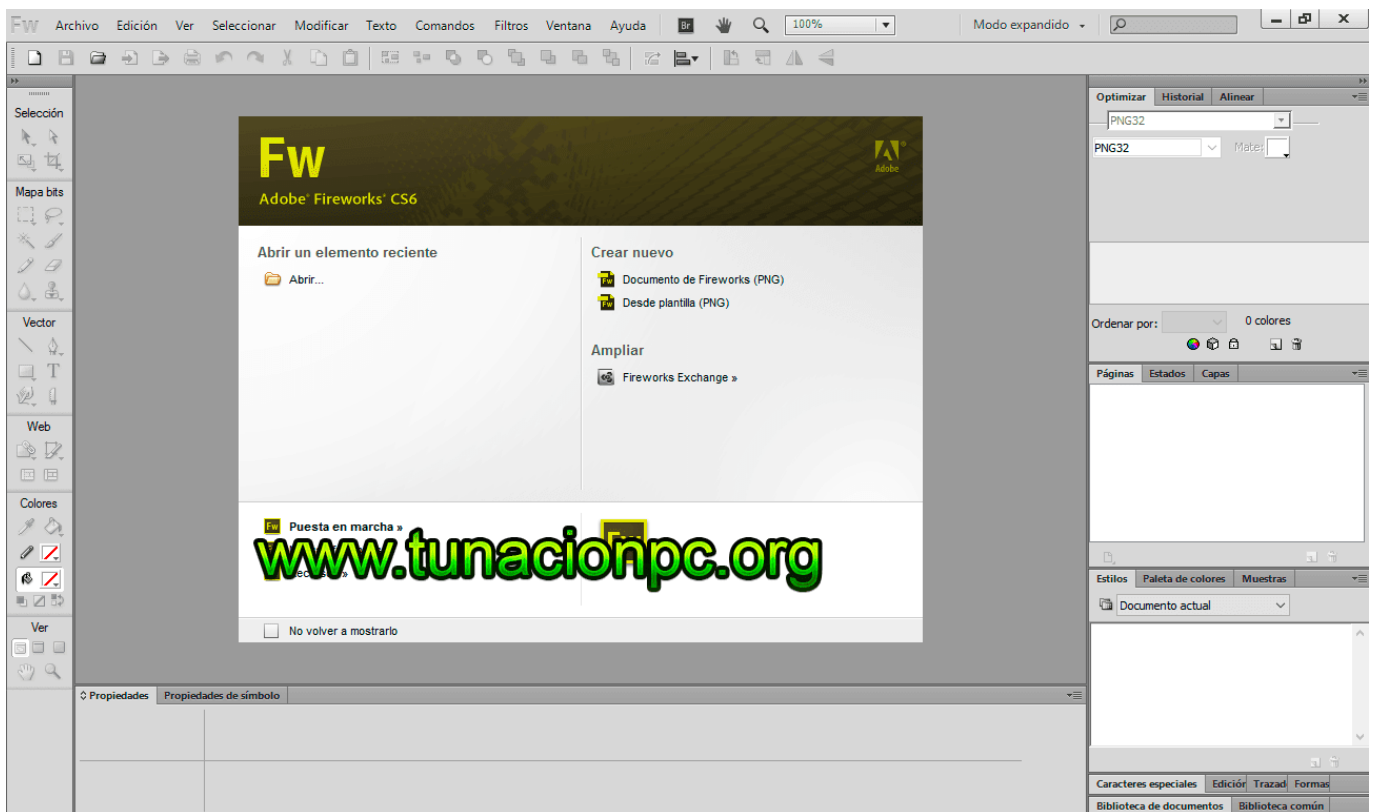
Fw Archivo Edición Ver Seleccionar Modificar Texto Comandos Filtros Ventana Ayuda Br 100% Modo expandido

Selección

Mapa bits

Vector

Web

Colores

Ver

Fw
Adobe Fireworks CS6

Adobe

Abrir un elemento reciente
Abrir...

Crear nuevo
Documento de Fireworks (PNG)
Desde plantilla (PNG)

Ampliar
Fireworks Exchange »

Puesta en marcha »
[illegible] »

www.tunacionpc.org

No volver a mostrarlo

Propiedades | Propiedades de símbolo

Optimizar | Historial | Alinear
PNG32
PNG32 Mate:

Ordenar por: 0 colores

Páginas | Estados | Capas

Estilos | Paleta de colores | Muestras
Documento actual

Caracteres especiales | Edición | Trazad | Formas
Biblioteca de documentos | Biblioteca común